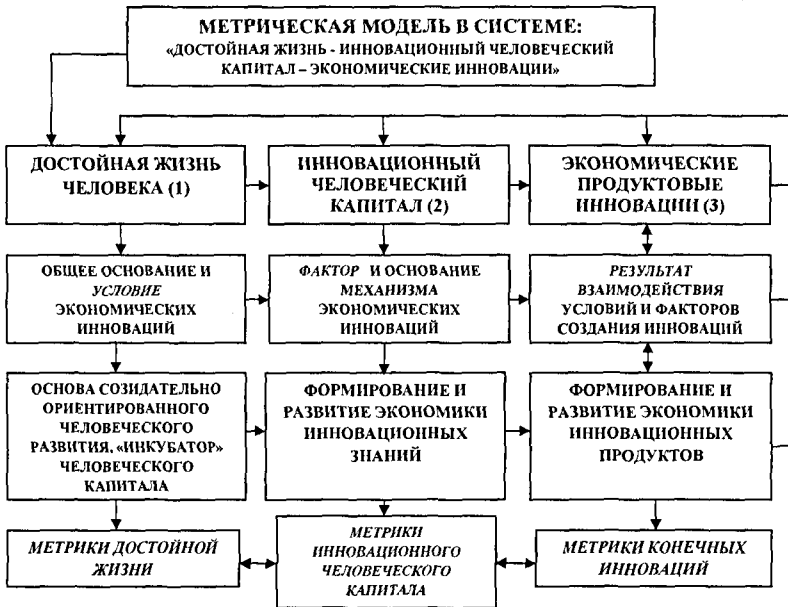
МЕТРИЧЕСКАЯ МОДЕЛЬ В СИСТЕМЕ:
«ДОСТОЙНАЯ ЖИЗНЬ - ИННОВАЦИОННЫЙ ЧЕЛОВЕЧЕСКИЙ КАПИТАЛ – ЭКОНОМИЧЕСКИЕ ИННОВАЦИИ»

ДОСТОЙНАЯ ЖИЗНЬ ЧЕЛОВЕКА (1)

ИННОВАЦИОННЫЙ ЧЕЛОВЕЧЕСКИЙ КАПИТАЛ (2)

ЭКОНОМИЧЕСКИЕ ПРОДУКТОВЫЕ ИННОВАЦИИ (3)

ОБЩЕЕ ОСНОВАНИЕ И *УСЛОВИЕ* ЭКОНОМИЧЕСКИХ ИННОВАЦИЙ

*ФАКТОР* И ОСНОВАНИЕ МЕХАНИЗМА ЭКОНОМИЧЕСКИХ ИННОВАЦИЙ

*РЕЗУЛЬТАТ* ВЗАИМОДЕЙСТВИЯ УСЛОВИЙ И ФАКТОРОВ СОЗДАНИЯ ИННОВАЦИЙ

ОСНОВА СОЗИДАТЕЛЬНО ОРИЕНТИРОВАННОГО ЧЕЛОВЕЧЕСКОГО РАЗВИТИЯ, «ИНКУБАТОР» ЧЕЛОВЕЧЕСКОГО КАПИТАЛА

ФОРМИРОВАНИЕ И РАЗВИТИЕ ЭКОНОМИКИ ИННОВАЦИОННЫХ ЗНАНИЙ

ФОРМИРОВАНИЕ И РАЗВИТИЕ ЭКОНОМИКИ ИННОВАЦИОННЫХ ПРОДУКТОВ

МЕТРИКИ ДОСТОЙНОЙ ЖИЗНИ

МЕТРИКИ ИННОВАЦИОННОГО ЧЕЛОВЕЧЕСКОГО КАПИТАЛА

МЕТРИКИ КОНЕЧНЫХ ИННОВАЦИЙ